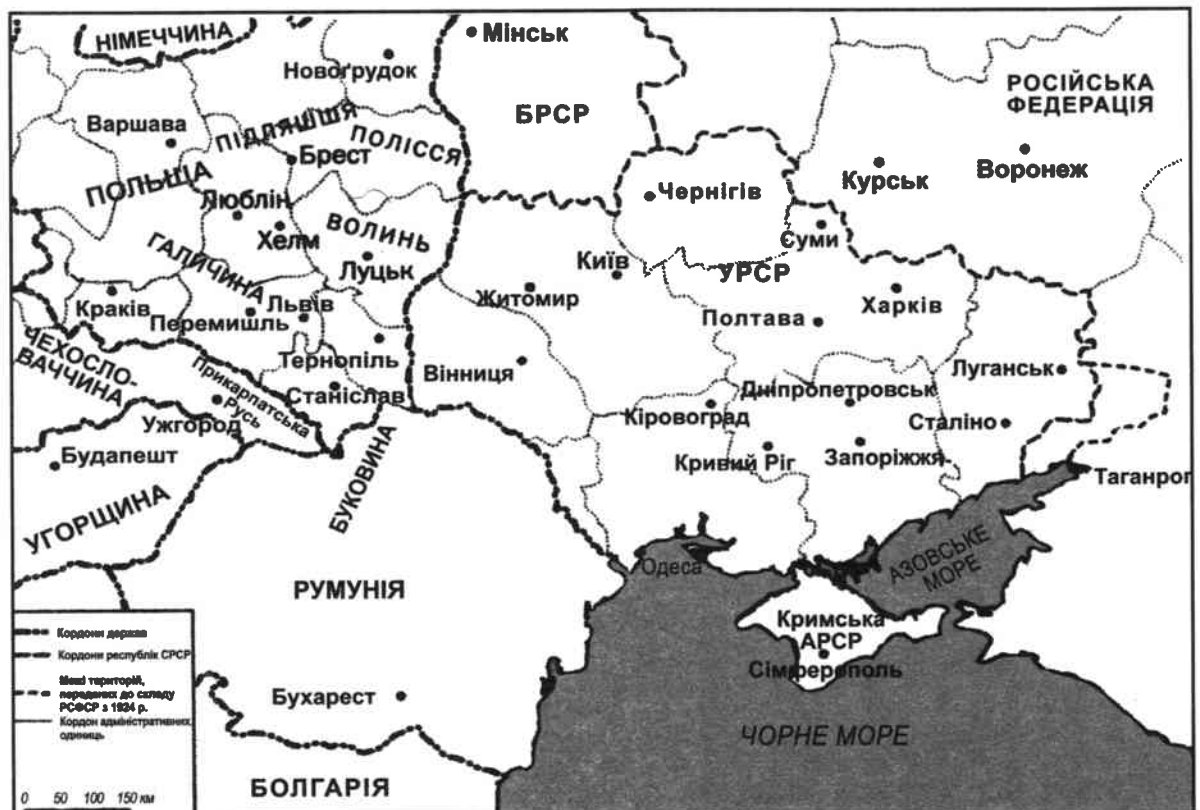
НІМЕЧЧИНА
Мінськ
Новогрудок
РОСІЙСЬКА ФЕДЕРАЦІЯ
Варшава
ПІДЛЯШШЯ
ПОЛІССЯ
БРСР
Брест
ПОЛЬЩА
Курськ
Воронеж
Люблін
Чернігів
Холм
ВОЛИНЬ
Суми
ГАЛИЧИНА
Луцьк
Київ
УРСР
Краків
Львів
Житомир
Харків
Перемишль
Полтава
ЧЕХОСЛОВАЧЧИНА
Тернопіль
Прикарпатська Русь
Вінниця
Луганськ
Станіслав
Дніпропетровськ
Ужгород
Кіровоград
Сталіно
Будапешт
БУКОВИНА
Кривий Ріг
Запоріжжя
Таганрог
УГОРЩИНА
Одеса
АЗОВСЬКЕ МОРЕ
РУМУНІЯ
Кримська АРСР
Сімферополь
Кордони держав
Кордони республік СРСР
Межі територій, переданих до складу РСФСР з 1924 р.
Кордон адміністративних одиниць
Бухарест
ЧОРНЕ МОРЕ
0 50 100 150 км
БОЛГАРІЯ